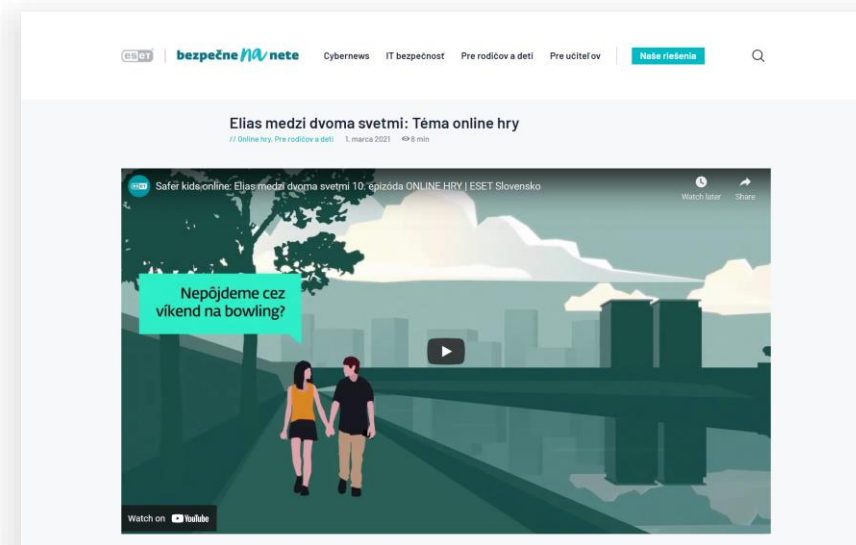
eset | bezpečne NA nete Cybernews IT bezpečnosť Pre rodičov a deti Pre učiteľov Naše riešenia

Elias medzi dvoma svetmi: Téma online hry

// Online hry, Pre rodičov a deti 1. marca 2021 8 min

eset Safer kids online: Elias medzi dvoma svetmi 10. epizóda ONLINE HRY | ESET Slovensko

Watch later Share

Nepôjdeme cez víkend na bowling?

Watch on YouTube